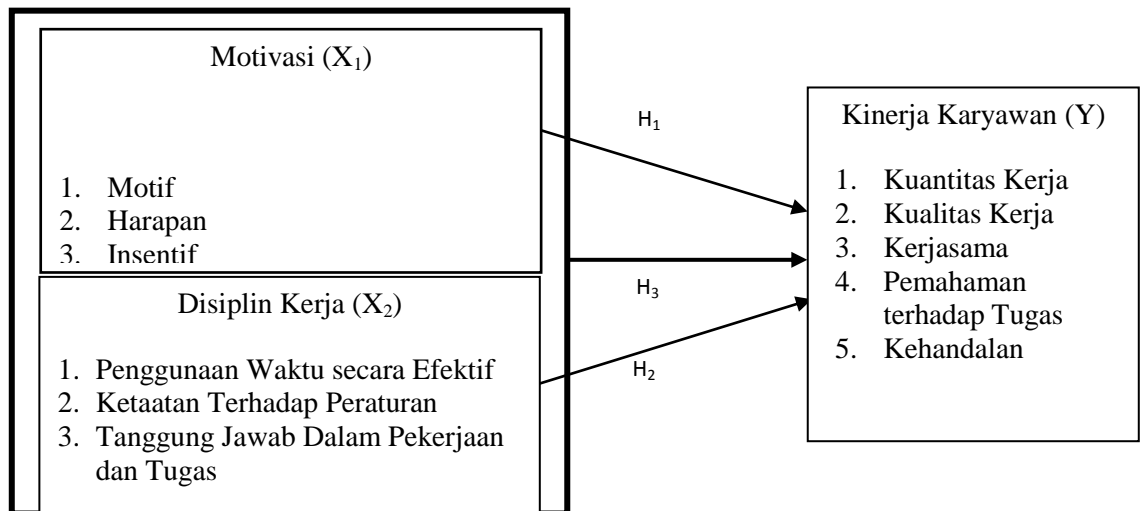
Motivasi ($X_1$)

1. Motif
2. Harapan
3. Insentif

Disiplin Kerja ($X_2$)

1. Penggunaan Waktu secara Efektif
2. Ketaatan Terhadap Peraturan
3. Tanggung Jawab Dalam Pekerjaan dan Tugas

$H_1$

$H_3$

$H_2$

Kinerja Karyawan (Y)

1. Kuantitas Kerja
2. Kualitas Kerja
3. Kerjasama
4. Pemahaman terhadap Tugas
5. Kehandalan